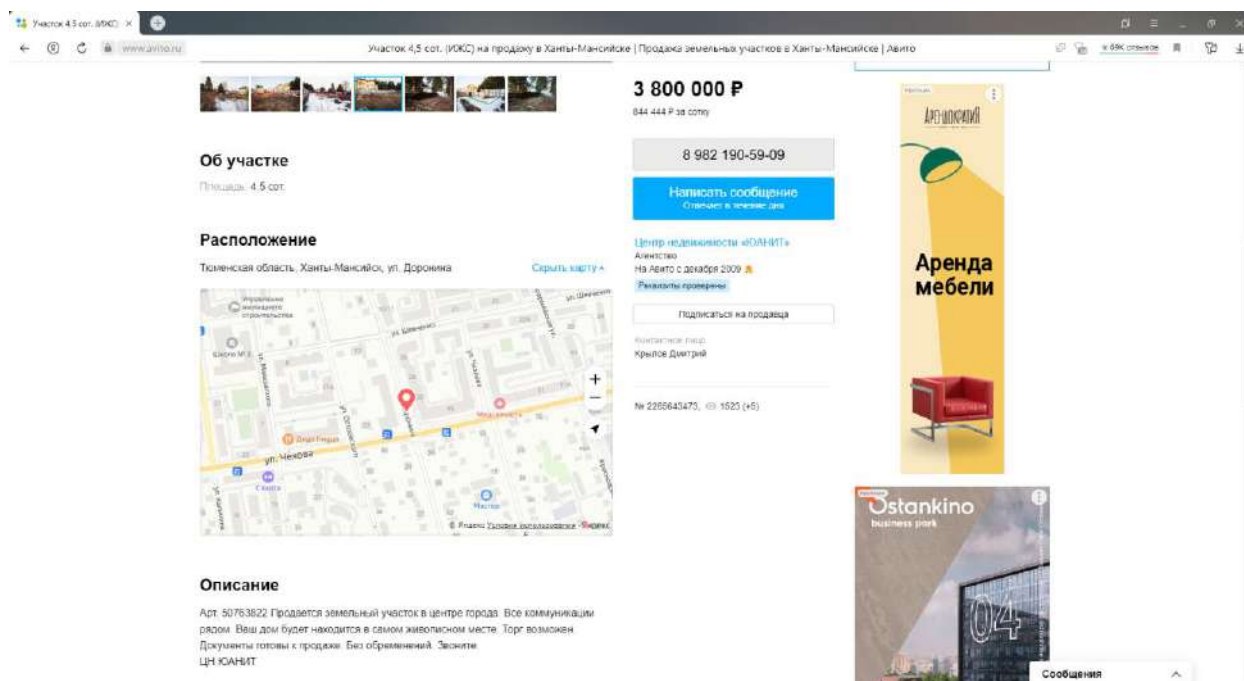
Участок 4,5 сот. (ИЖС) ×

www.avito.ru

Участок 4,5 сот. (ИЖС) на продажу в Ханты-Мансийске | Продажа земельных участков в Ханты-Мансийске | Авито

3 800 000 ₽

844 444 ₽ за сотку

8 982 190-59-09

Написать сообщение
Отвечает в течение дня

Центр недвижимости «ЮАНИТ»
Агентство
На Авито с декабря 2009
Реквизиты проверены

Подписаться на продавца

Контактное лицо
Крылов Дмитрий

№ 2265643473, 1523 (+5)

Об участке

Площадь: 4.5 сот.

Расположение

Тюменская область, Ханты-Мансийск, ул. Доронина

Скрыть карту

ул. Шевченко
ул. Чехова
ул. Чкалова
ул. Доронина
Магазин

© Яндекс Условия использования Яндекс

Описание

Арт. 50763822 Продается земельный участок в центре города. Все коммуникации рядом. Ваш дом будет находится в самом живописном месте. Торг возможен. Документы готовы к продаже. Без обременений. Звоните.
ЦН ЮАНИТ

Аренда мебели

Ostankino
business park

04

Сообщения